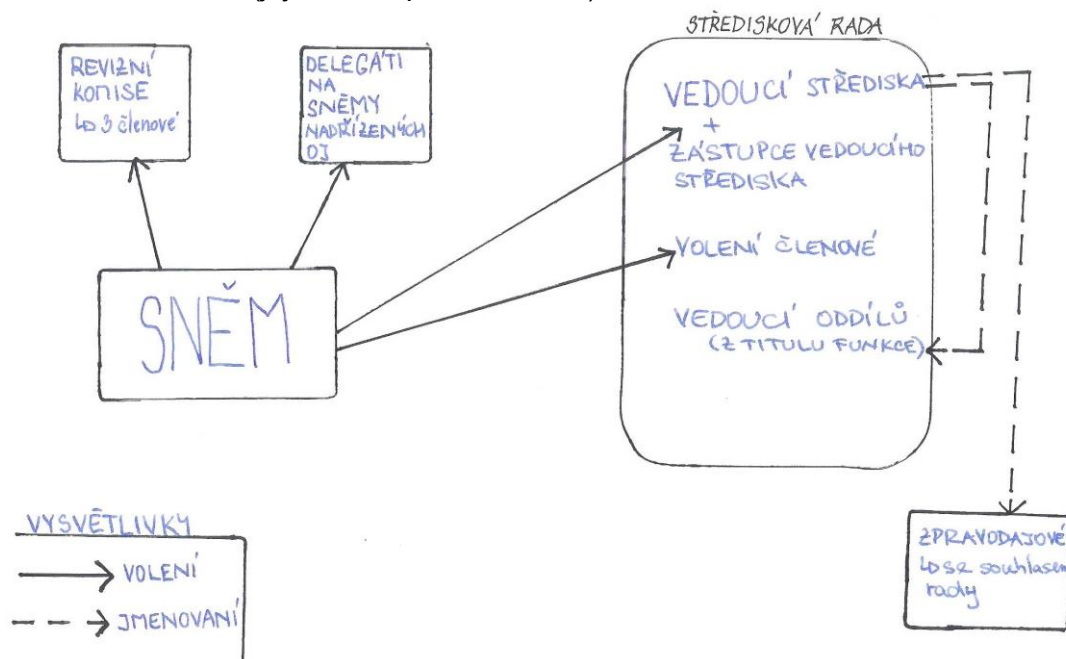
REVIZNÍ KOMISE
↳ 3 členové

DELEGÁTI NA SNĚMY NADŘÍZENÝCH OJ

SNĚM

STŘEDISKOVÁ RADA

VEDOUCÍ STŘEDISKA
+
ZÁSTUPCE VEDOUCÍHO STŘEDISKA

VOLENÍ ČLENOVÉ

VEDOUCÍ ODDÍLŮ
(Z TITULU FUNKCE)

ZPRAVODAJOVÉ
↳ se souhlasem rady

VYSVĚTLIVKY
VOLENÍ
JMENOVANÍ